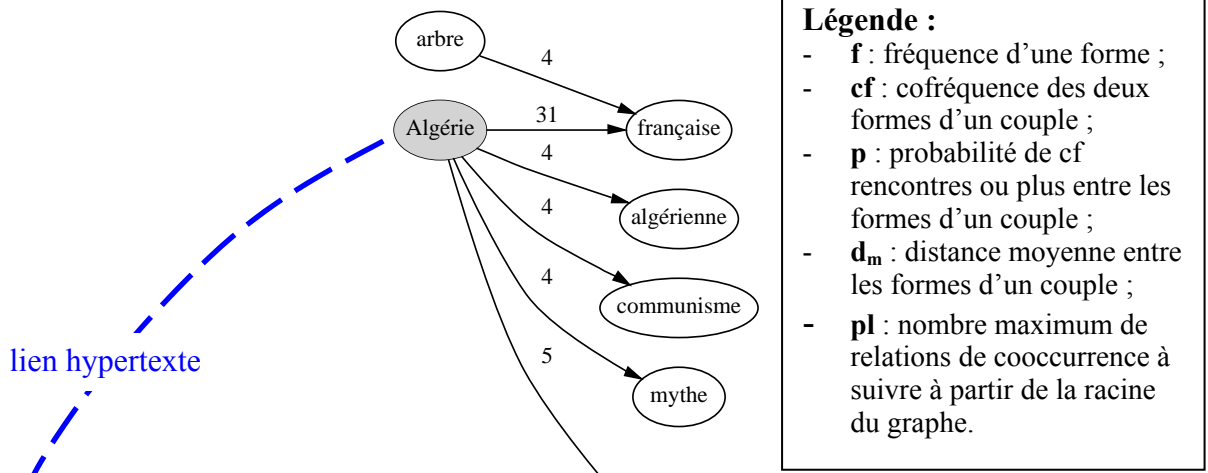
arbre

4

Algérie

31

française

4

4

algérienne

4

communisme

5

mythe

lien hypertexte

**Légende :**
- **f** : fréquence d'une forme ;
- **cf** : cofréquence des deux formes d'un couple ;
- **p** : probabilité de cf rencontres ou plus entre les formes d'un couple ;
- **$d_m$** : distance moyenne entre les formes d'un couple ;
- **pl** : nombre maximum de relations de cooccurrence à suivre à partir de la racine du graphe.